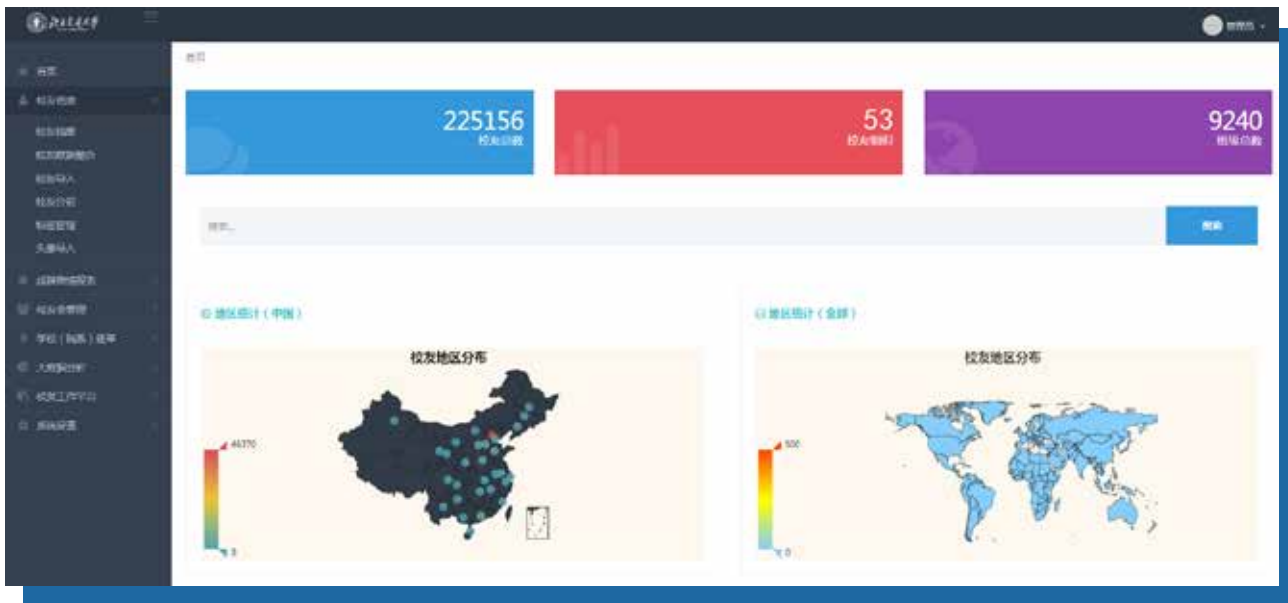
首页

225156
校友总数

53
校友组织

9240
组织总数

搜索...

搜索

地区统计（中国）

校友地区分布

46370

0

地区统计（全球）

校友地区分布

500

0

首页
校友档案
校友检索
校友档案简介
校友导入
校友分组
标签管理
头像导入
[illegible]
校友会管理
学校（院系）统筹
大数据分析
校友工作平台
系统设置